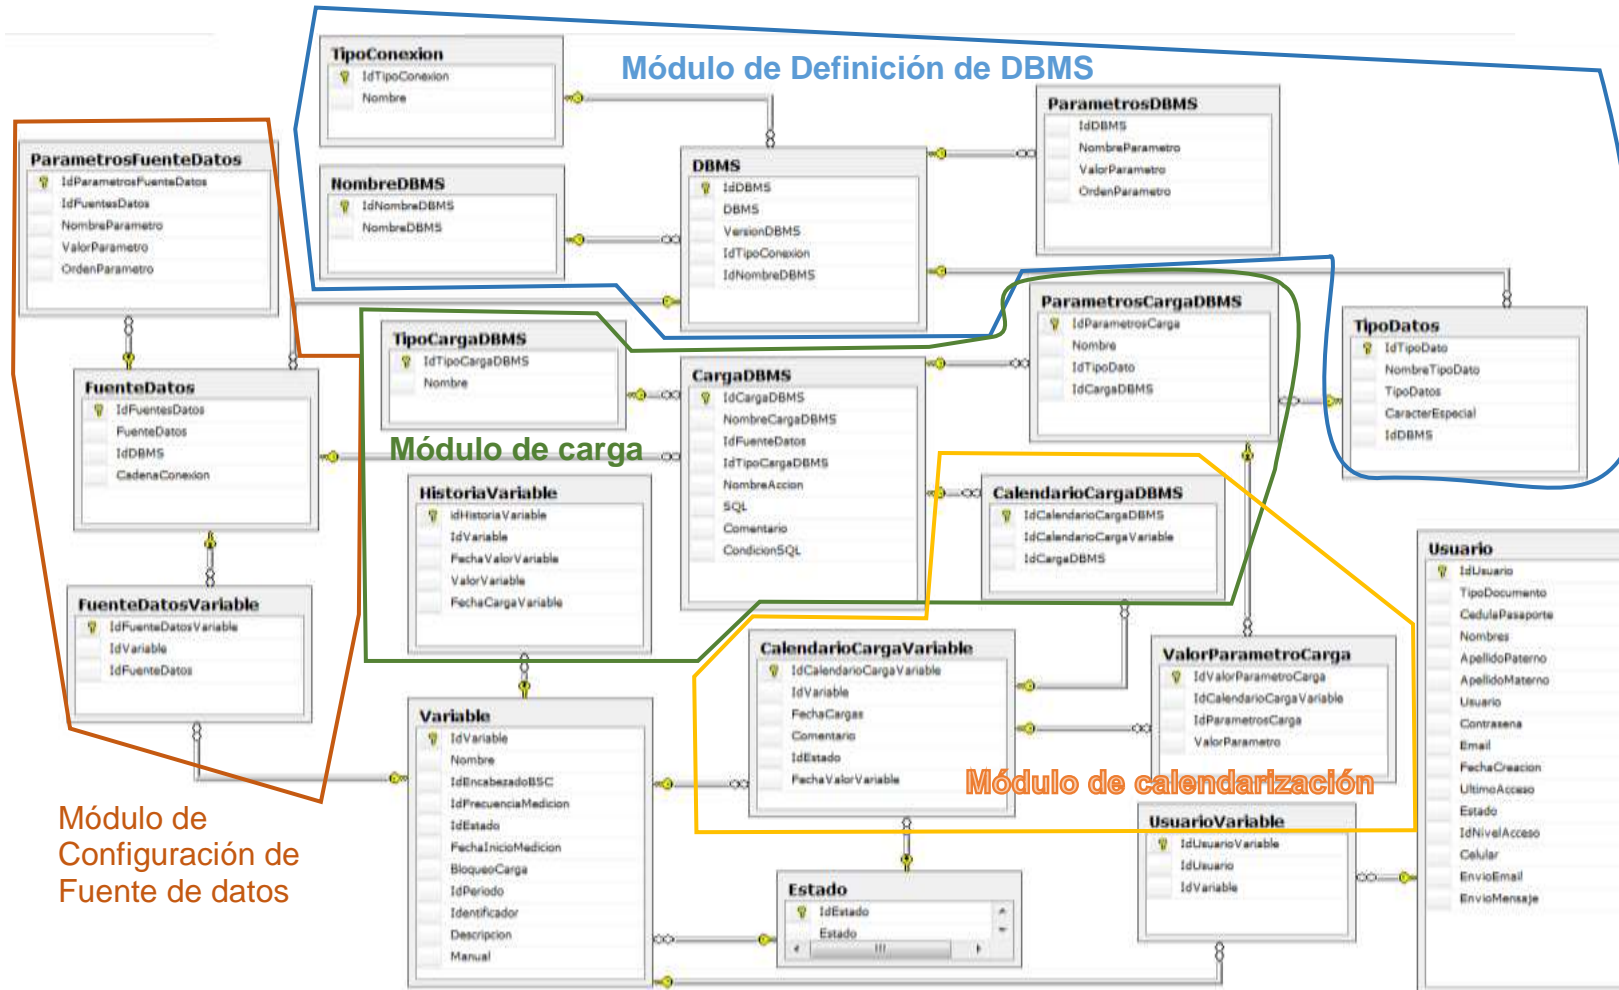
Módulo de Definición de DBMS

TipoConexion
IdTipoConexion
Nombre

NombreDBMS
IdNombreDBMS
NombreDBMS

DBMS
IdDBMS
DBMS
VersionDBMS
IdTipoConexion
IdNombreDBMS

ParametrosDBMS
IdDBMS
NombreParametro
ValorParametro
OrdenParametro

ParametrosFuenteDatos
IdParametrosFuenteDatos
IdFuentesDatos
NombreParametro
ValorParametro
OrdenParametro

TipoCargaDBMS
IdTipoCargaDBMS
Nombre

ParametrosCargaDBMS
IdParametrosCarga
Nombre
IdTipoDato
IdCargaDBMS

TipoDatos
IdTipoDato
NombreTipoDato
TipoDatos
CaracterEspecial
IdDBMS

FuenteDatos
IdFuentesDatos
FuenteDatos
IdDBMS
CadenaConexion

Módulo de carga

CargaDBMS
IdCargaDBMS
NombreCargaDBMS
IdFuenteDatos
IdTipoCargaDBMS
NombreAccion
SQL
Comentario
CondicionSQL

HistoriaVariable
idHistoriaVariable
IdVariable
FechaValorVariable
ValorVariable
FechaCargaVariable

CalendarioCargaDBMS
IdCalendarioCargaDBMS
IdCalendarioCargaVariable
IdCargaDBMS

Usuario
IdUsuario
TipoDocumento
CedulaPasaporte
Nombres
ApellidoPaterno
ApellidoMaterno
Usuario
Contrasena
Email
FechaCreacion
UltimoAcceso
Estado
IdNivelAcceso
Celular
EnvioEmail
EnvioMensaje

FuenteDatosVariable
IdFuenteDatosVariable
IdVariable
IdFuenteDatos

CalendarioCargaVariable
IdCalendarioCargaVariable
IdVariable
FechaCargas
Comentario
IdEstado
FechaValorVariable

ValorParametroCarga
IdValorParametroCarga
IdCalendarioCargaVariable
IdParametrosCarga
ValorParametro

Módulo de calendarización

Variable
IdVariable
Nombre
IdEncabezadoBSC
IdFrecuenciaMedicion
IdEstado
FechaInicioMedicion
BloqueoCarga
IdPeriodo
Identificador
Descripcion
Manual

UsuarioVariable
IdUsuarioVariable
IdUsuario
IdVariable

Estado
IdEstado
Estado

Módulo de Configuración de Fuente de datos